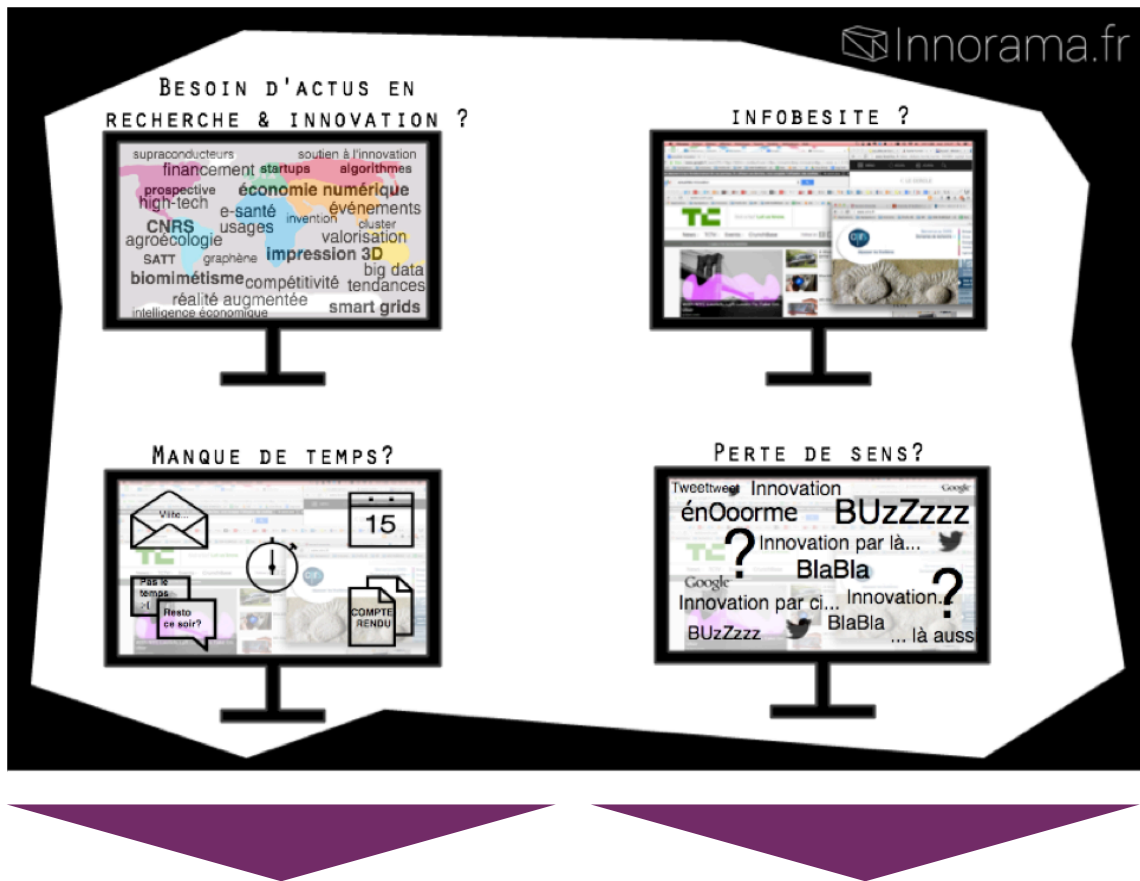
Innorama.fr

Besoin d'actus en recherche & innovation ?

supraconducteurs
soutien à l'innovation
financement
startups
algorithmes
prospective
économie numérique
high-tech
e-santé
événements
invention
cluster
CNRS
usages
agroécologie
valorisation
SATT
graphène
impression 3D
biomimétisme
compétitivité
big data
tendances
réalité augmentée
smart grids
intelligence économique

infobesite ?

TC

Manque de temps?

Vite...
15
Pas le temps
Resto ce soir?
COMPTE RENDU

Perte de sens?

Tweettweet
Innovation
Google
énOoorme
BUzZzzz
?
Innovation par là...
BlaBla
Google
?
Innovation par ci...
Innovation...
BUzZzzz
BlaBla
... là auss